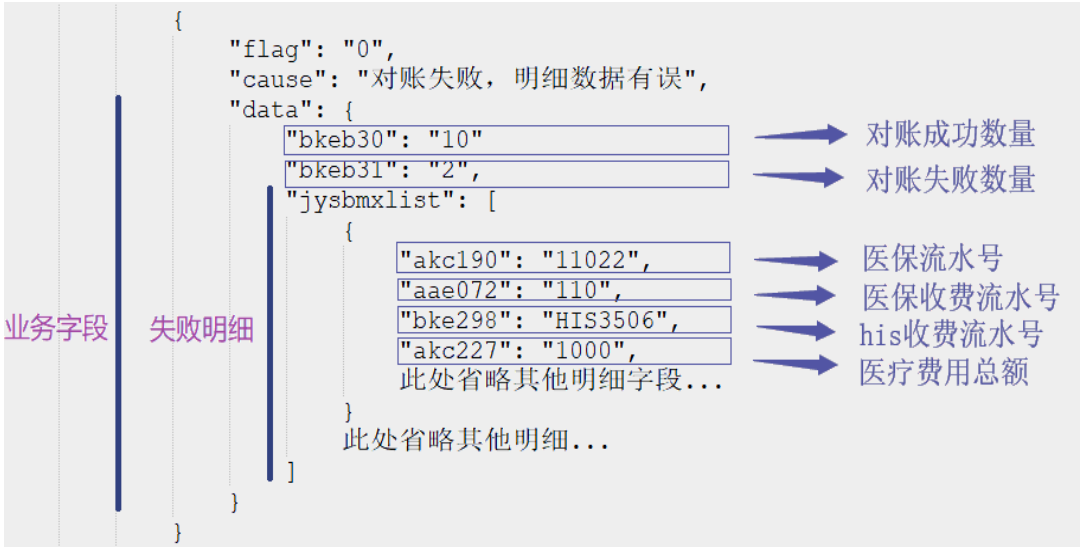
{
"flag": "0",
"cause": "对账失败，明细数据有误",
"data": {
"bkeb30": "10"
对账成功数量
"bkeb31": "2",
对账失败数量
"jysbmxlist": [
{
"akc190": "11022",
医保流水号
"aae072": "110",
医保收费流水号
"bke298": "HIS3506",
his收费流水号
"akc227": "1000",
医疗费用总额
此处省略其他明细字段...
}
此处省略其他明细...
]
}
}

业务字段

失败明细